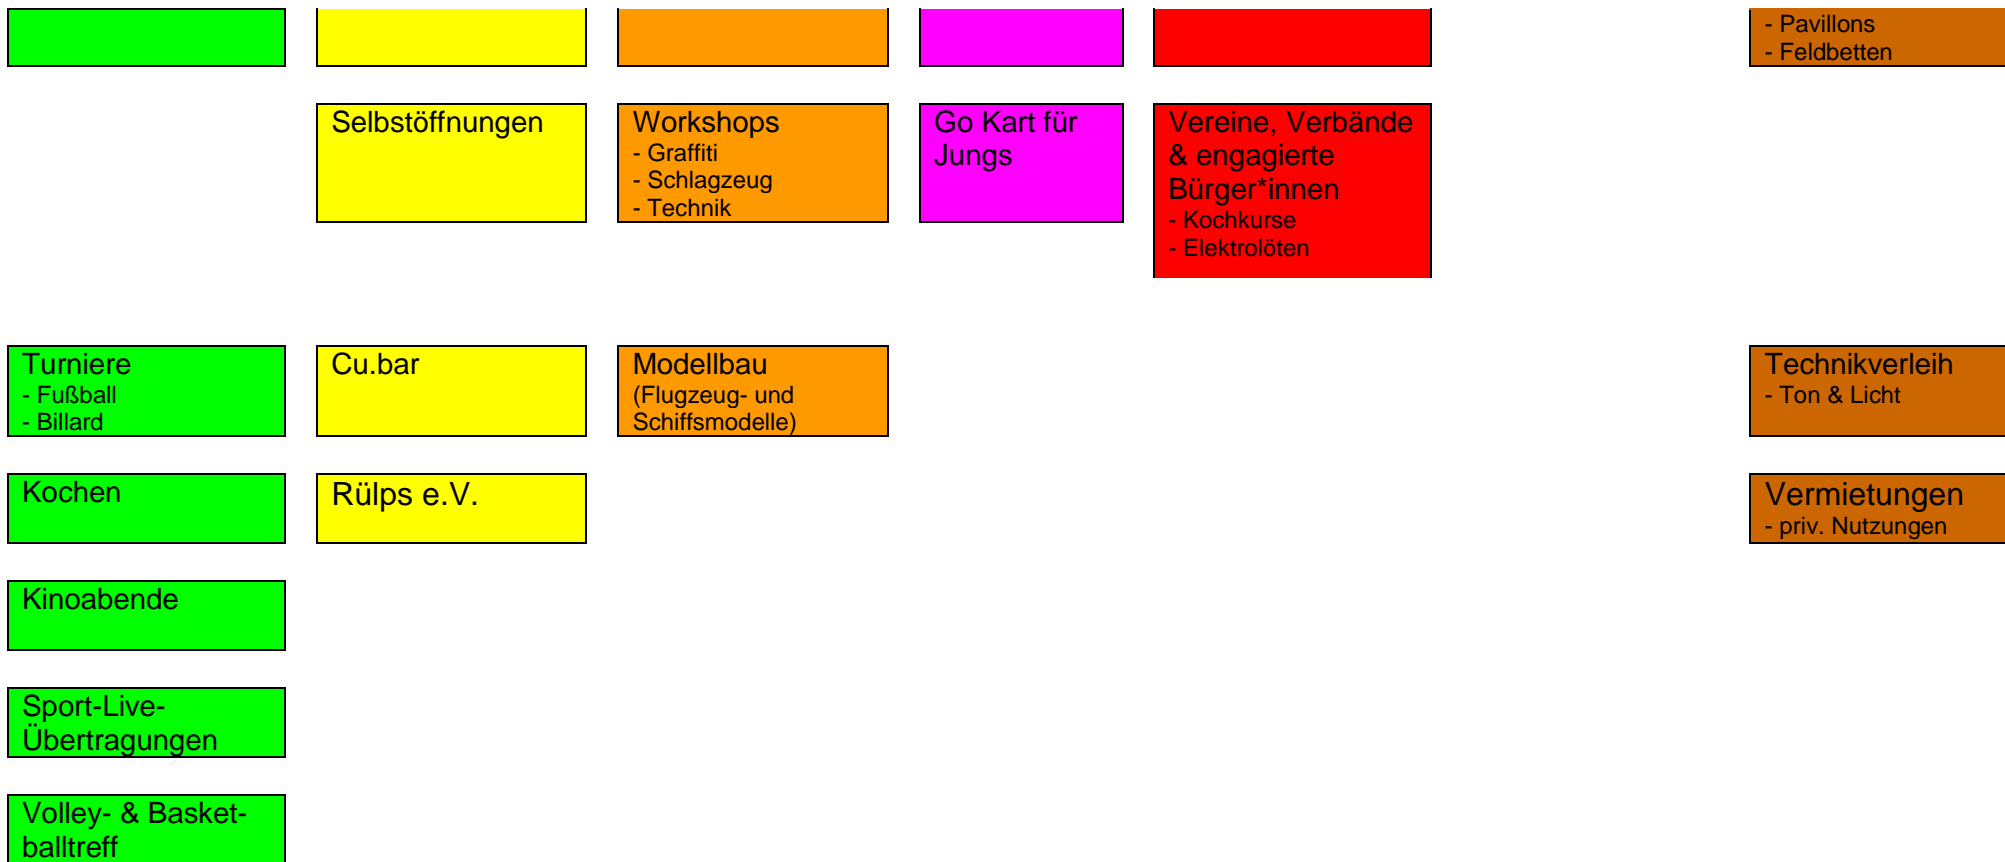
- Pavillons
- Feldbetten

Selbstöffnungen

Workshops
- Graffiti
- Schlagzeug
- Technik

Go Kart für Jungs

Vereine, Verbände & engagierte Bürger*innen
- Kochkurse
- Elektrolöten

Turniere
- Fußball
- Billard

Cu.bar

Modellbau
(Flugzeug- und Schiffsmodelle)

Technikverleih
- Ton & Licht

Kochen

Rülps e.V.

Vermietungen
- priv. Nutzungen

Kinoabende

Sport-Live-Übertragungen

Volley- & Basketballtreff